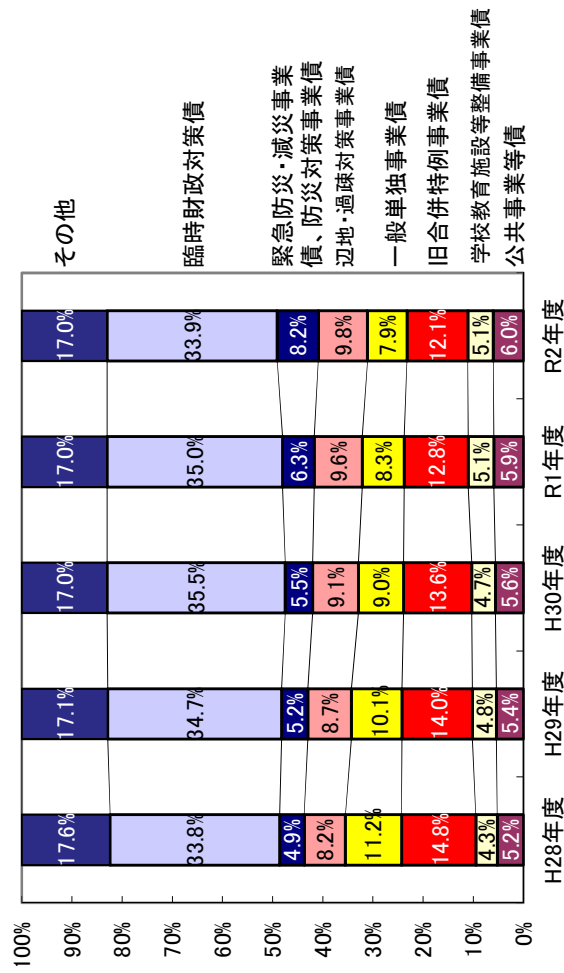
その他

臨時財政対策債

緊急防災・減災事業債、防災対策事業債

辺地・過疎対策事業債

一般単独事業債

旧合併特例事業債

学校教育施設等整備事業債

公共事業等債

| | H28年度 | H29年度 | H30年度 | R1年度 | R2年度 |
|---|---|---|---|---|---|
| その他 | 17.6% | 17.1% | 17.0% | 17.0% | 17.0% |
| 臨時財政対策債 | 33.8% | 34.7% | 35.5% | 35.0% | 33.9% |
| 緊急防災・減災事業債、防災対策事業債 | 4.9% | 5.2% | 5.5% | 6.3% | 8.2% |
| 辺地・過疎対策事業債 | 8.2% | 8.7% | 9.1% | 9.6% | 9.8% |
| 一般単独事業債 | 11.2% | 10.1% | 9.0% | 8.3% | 7.9% |
| 旧合併特例事業債 | 14.8% | 14.0% | 13.6% | 12.8% | 12.1% |
| 学校教育施設等整備事業債 | 4.3% | 4.8% | 4.7% | 5.1% | 5.1% |
| 公共事業等債 | 5.2% | 5.4% | 5.6% | 5.9% | 6.0% |

100%
90%
80%
70%
60%
50%
40%
30%
20%
10%
0%